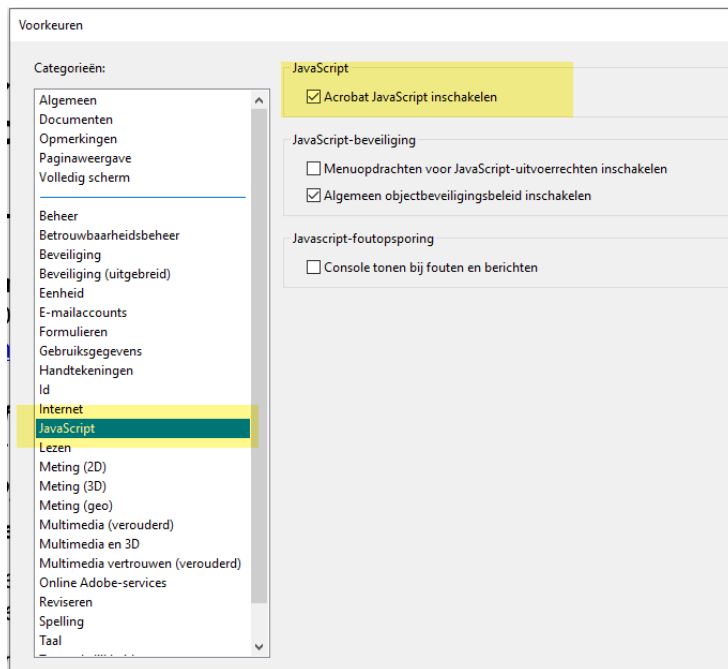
Voorkeuren

Categorieën:

Algemeen
Documenten
Opmerkingen
Paginaweergave
Volledig scherm

Beheer
Betrouwbaarheidsbeheer
Beveiliging
Beveiliging (uitgebreid)
Eenheid
E-mailaccounts
Formulieren
Gebruiksgegevens
Handtekeningen
Id
Internet
JavaScript
Lezen
Meting (2D)
Meting (3D)
Meting (geo)
Multimedia (verouderd)
Multimedia en 3D
Multimedia vertrouwen (verouderd)
Online Adobe-services
Reviseren
Spelling
Taal
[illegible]

JavaScript
Acrobat JavaScript inschakelen

JavaScript-beveiliging
Menuopdrachten voor JavaScript-uitvoerrechten inschakelen
Algemeen objectbeveiligingsbeleid inschakelen

Javascript-foutopsporing
Console tonen bij fouten en berichten